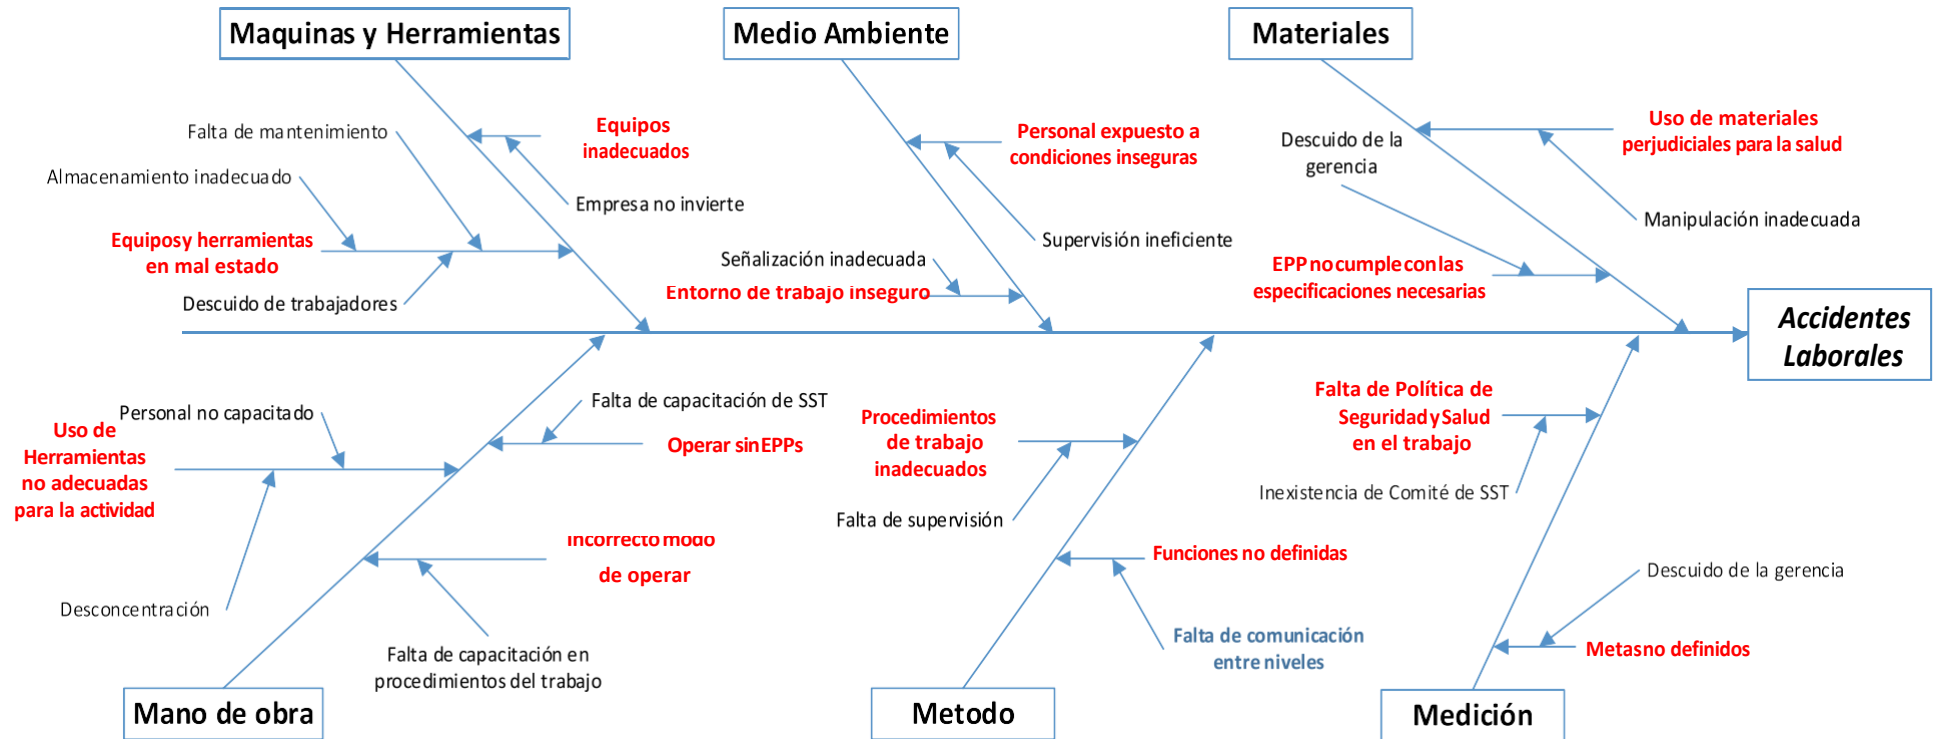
Maquinas y Herramientas

Medio Ambiente

Materiales

Falta de mantenimiento

Equipos inadecuados

Almacenamiento inadecuado

Empresa no invierte

Equiposy herramientas en mal estado

Descuido de trabajadores

Personal expuesto a condiciones inseguras

Supervisión ineficiente

Señalización inadecuada

Entorno de trabajo inseguro

Descuido de la gerencia

Uso de materiales perjudiciales para la salud

Manipulación inadecuada

EPPnocumpleconlas especificaciones necesarias

Accidentes Laborales

Personal no capacitado

Uso de Herramientas no adecuadas para la actividad

Falta de capacitación de SST

Operar sinEPPs

Desconcentración

Incorrecto modo de operar

Falta de capacitación en procedimientos del trabajo

Procedimientos de trabajo inadecuados

Falta de supervisión

Funciones no definidas

Falta de comunicación entre niveles

Falta de Política de SeguridadySalud en el trabajo

Inexistencia de Comité de SST

Descuido de la gerencia

Metasno definidos

Mano de obra

Metodo

Medición